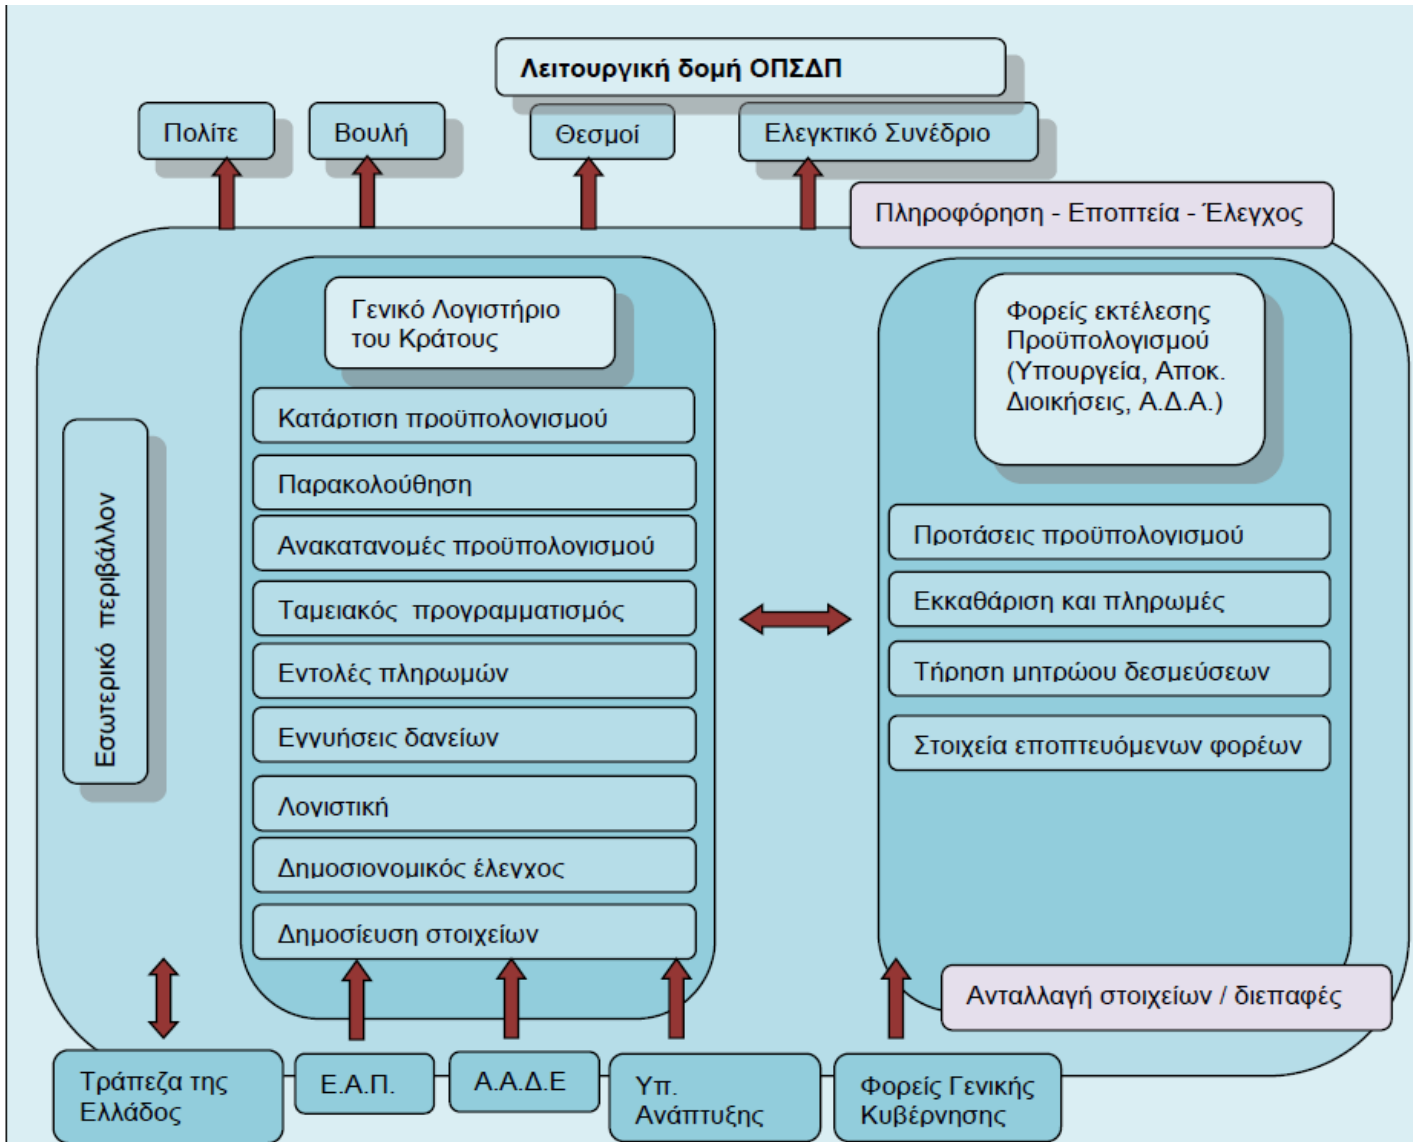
Λειτουργική δομή ΟΠΣΔΠ

Πολίτε

Βουλή

Θεσμοί

Ελεγκτικό Συνέδριο

Πληροφόρηση - Εποπτεία - Έλεγχος

Εσωτερικό περιβάλλον

Γενικό Λογιστήριο του Κράτους

Κατάρτιση προϋπολογισμού

Παρακολούθηση

Ανακατανομές προϋπολογισμού

Ταμειακός προγραμματισμός

Εντολές πληρωμών

Εγγυήσεις δανείων

Λογιστική

Δημοσιονομικός έλεγχος

Δημοσίευση στοιχείων

Φορείς εκτέλεσης Προϋπολογισμού (Υπουργεία, Αποκ. Διοικήσεις, Α.Δ.Α.)

Προτάσεις προϋπολογισμού

Εκκαθάριση και πληρωμές

Τήρηση μητρώου δεσμεύσεων

Στοιχεία εποπτευόμενων φορέων

Ανταλλαγή στοιχείων / διεπαφές

Τράπεζα της Ελλάδος

Ε.Α.Π.

Α.Α.Δ.Ε

Υπ. Ανάπτυξης

Φορείς Γενικής Κυβέρνησης